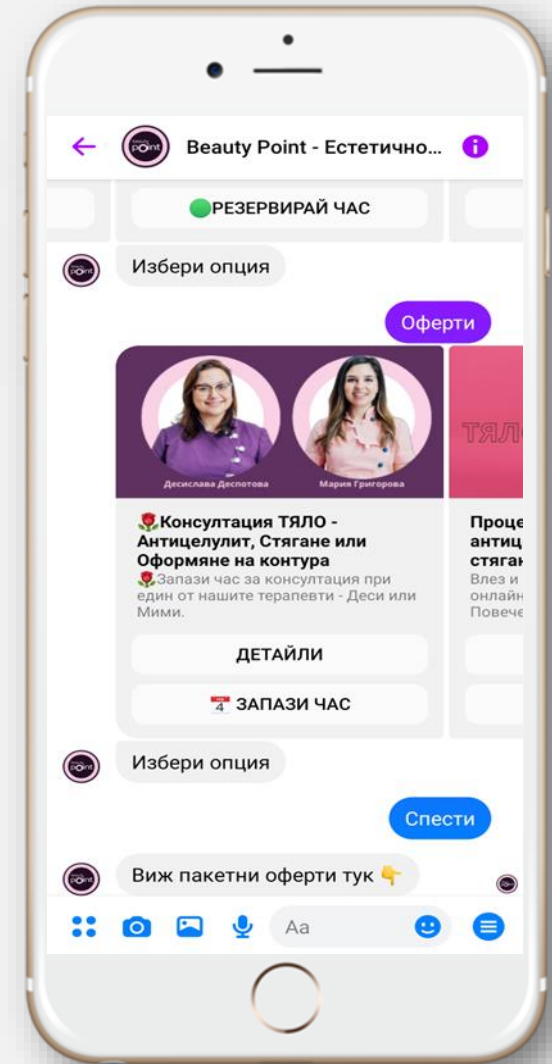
Beauty Point - Естетично...

🟢РЕЗЕРВИРАЙ ЧАС

Избери опция

Оферти

Десислава Деспотова
Мария Григорова

ТЯЛО

🌹Консултация ТЯЛО - Антицелулит, Стягане или Оформяне на контура
🌹Запази час за консултация при един от нашите терапевти - Деси или Мими.

ДЕТАЙЛИ

📅 ЗАПАЗИ ЧАС

Проце
антиц
стягаі
Влез и
онлайн
Повече

Избери опция

Спести

Виж пакетни оферти тук 👇

Aa